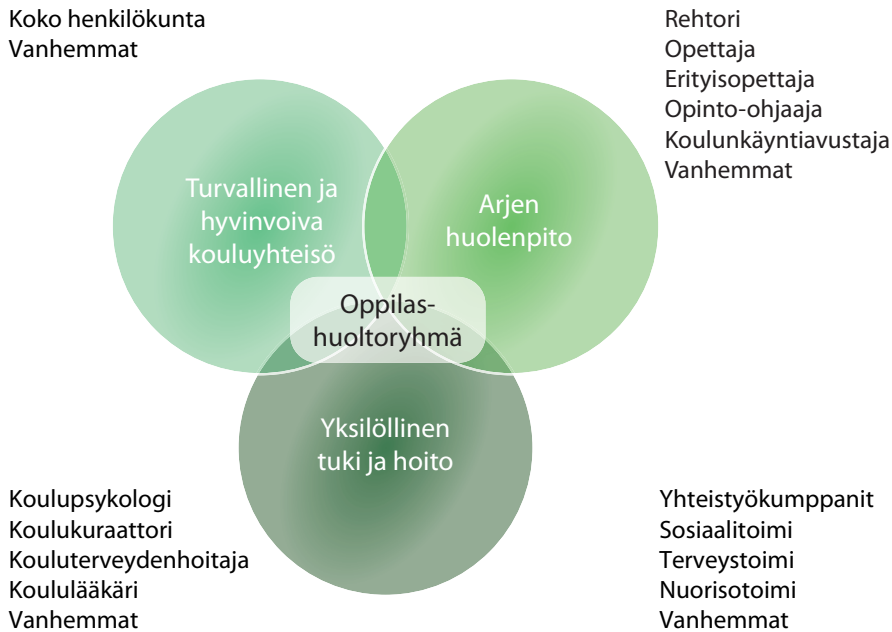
Koko henkilökunta
Vanhemmat

Rehtori
Opettaja
Erityisopettaja
Opinto-ohjaaja
Koulunkäyntiavustaja
Vanhemmat

Turvallinen ja hyvinvoiva kouluyhteisö

Arjen huolenpito

Oppilashuoltoryhmä

Yksilöllinen tuki ja hoito

Koulupsykologi
Koulukuraattori
Kouluterveydenhoitaja
Koululääkäri
Vanhemmat

Yhteistyökumppanit
Sosiaalitoimi
Terveystoimi
Nuorisotoimi
Vanhemmat